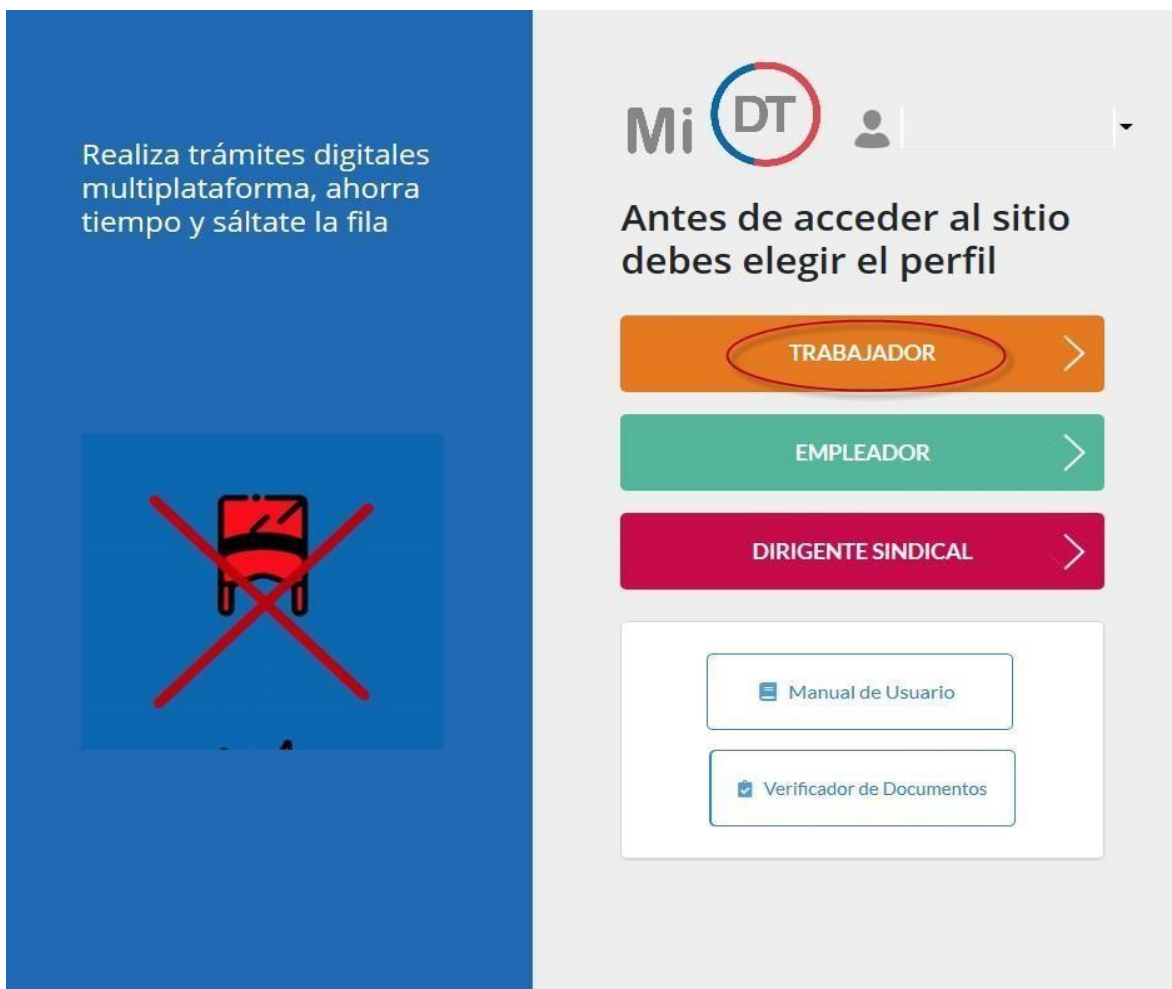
Realiza trámites digitales multiplataforma, ahorra tiempo y sáltate la fila

Mi DT

Antes de acceder al sitio debes elegir el perfil

TRABAJADOR

EMPLEADOR

DIRIGENTE SINDICAL

Manual de Usuario

Verificador de Documentos